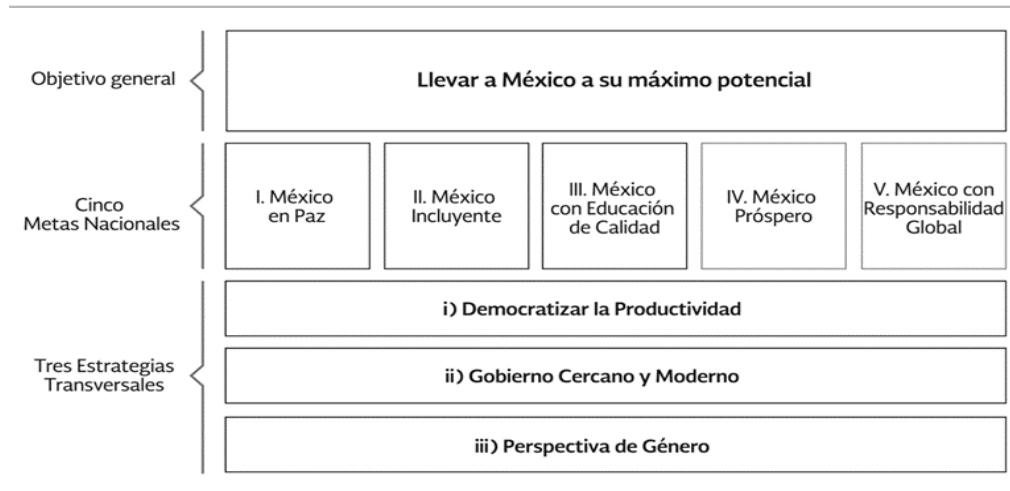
Objetivo general

Llevar a México a su máximo potencial

Cinco Metas Nacionales

I. México en Paz

II. México Incluyente

III. México con Educación de Calidad

IV. México Próspero

V. México con Responsabilidad Global

Tres Estrategias Transversales

i) Democratizar la Productividad

ii) Gobierno Cercano y Moderno

iii) Perspectiva de Género